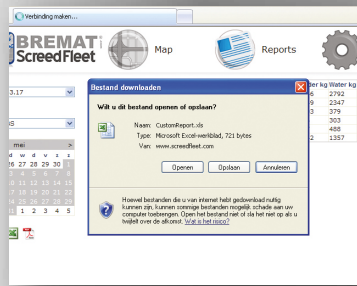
Verbinding maken...

BREMAT ScreedFleet

Map

Reports

3.17

8

mei

m d w d v z z

27 28 29 30

der kg Water kg
6 2792
9 2347
9 379
3 303
7 488
2 1357

Bestand downloaden

Wilt u dit bestand openen of opslaan?

Naam: CustomReport.xls
Type: Microsoft Excel-werkblad, 721 bytes
Van: www.screedfleet.com

Openen Opslaan Annuleren

Hoewel bestanden die u van internet hebt gedownload nuttig kunnen zijn, kunnen sommige bestanden mogelijk schade aan uw computer toebrengen. Open het bestand niet of sla het niet op als u twijfelt over de afkomst. Wat is het risico?